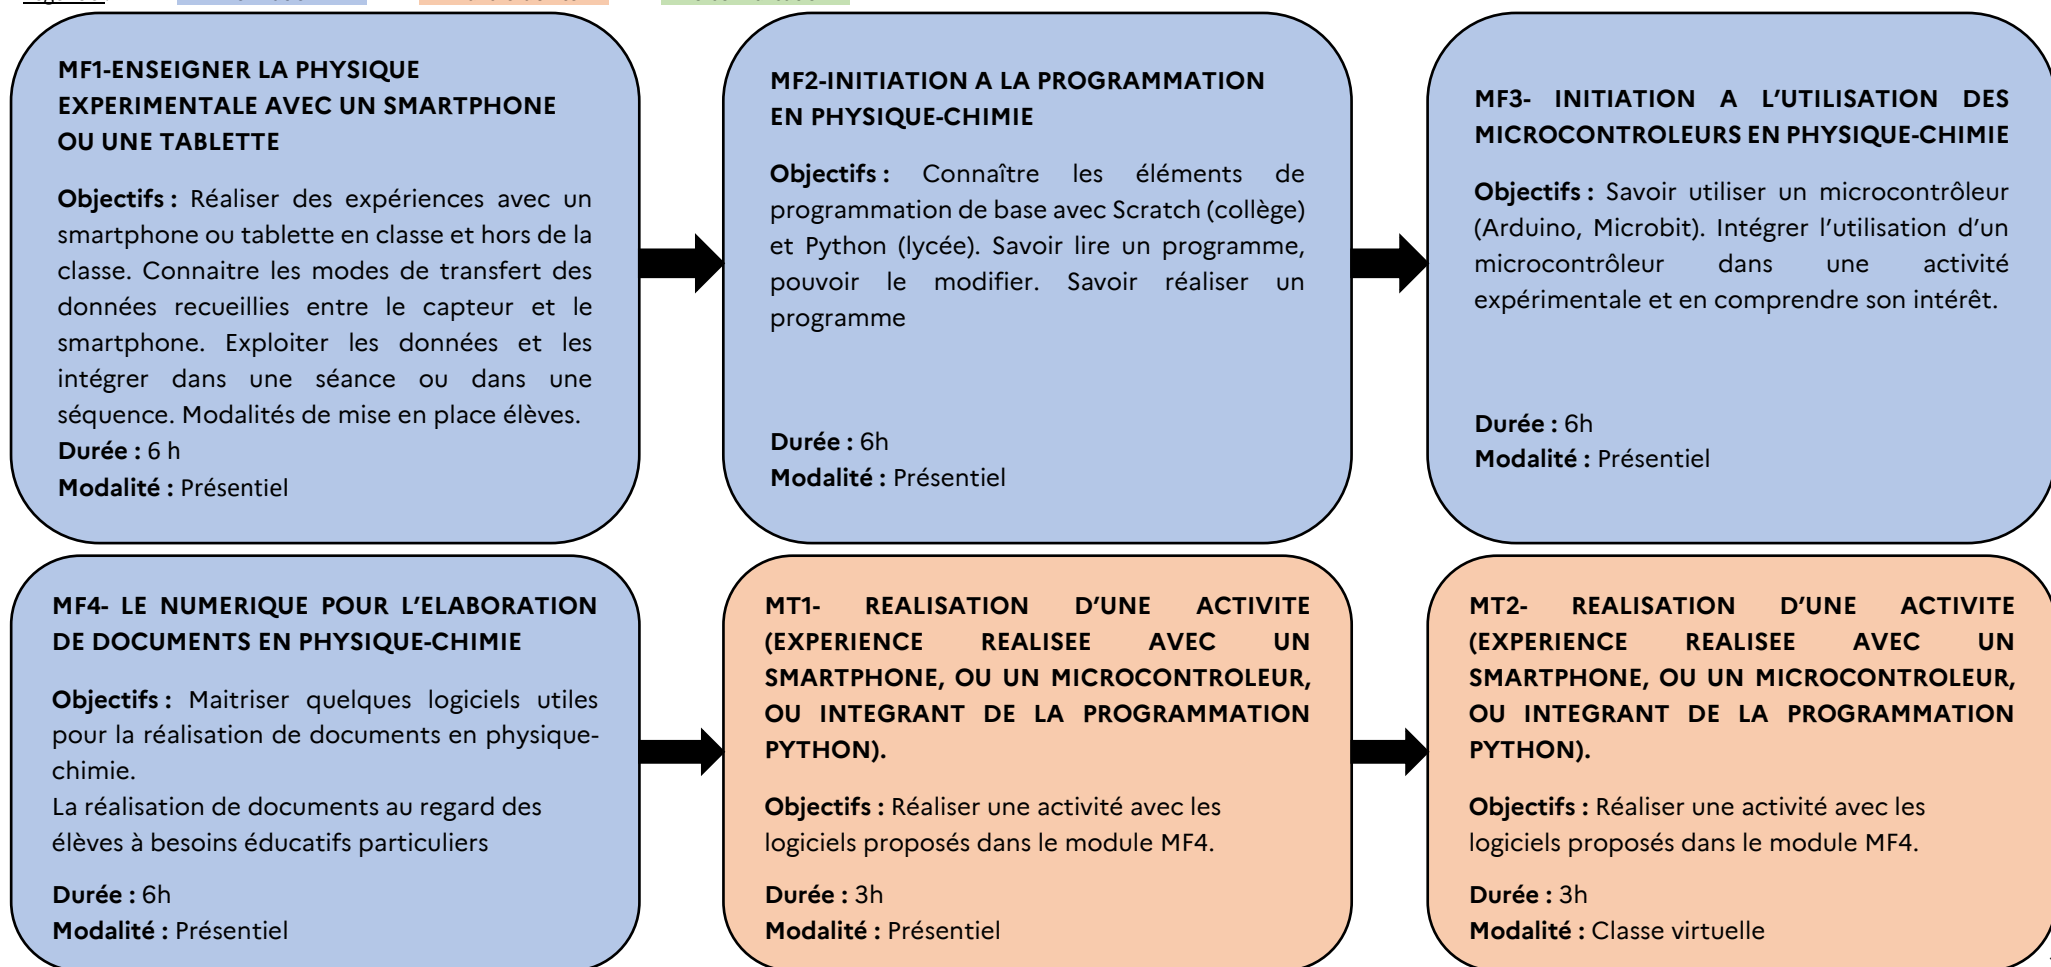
MF1-ENSEIGNER LA PHYSIQUE EXPERIMENTALE AVEC UN SMARTPHONE OU UNE TABLETTE

**Objectifs :** Réaliser des expériences avec un smartphone ou tablette en classe et hors de la classe. Connaitre les modes de transfert des données recueillies entre le capteur et le smartphone. Exploiter les données et les intégrer dans une séance ou dans une séquence. Modalités de mise en place élèves.
**Durée :** 6 h
**Modalité :** Présentiel

MF2-INITIATION A LA PROGRAMMATION EN PHYSIQUE-CHIMIE

**Objectifs :** Connaître les éléments de programmation de base avec Scratch (collège) et Python (lycée). Savoir lire un programme, pouvoir le modifier. Savoir réaliser un programme

**Durée :** 6h
**Modalité :** Présentiel

MF3- INITIATION A L'UTILISATION DES MICROCONTROLEURS EN PHYSIQUE-CHIMIE

**Objectifs :** Savoir utiliser un microcontrôleur (Arduino, Microbit). Intégrer l'utilisation d'un microcontrôleur dans une activité expérimentale et en comprendre son intérêt.

**Durée :** 6h
**Modalité :** Présentiel

MF4- LE NUMERIQUE POUR L'ELABORATION DE DOCUMENTS EN PHYSIQUE-CHIMIE

**Objectifs :** Maitriser quelques logiciels utiles pour la réalisation de documents en physique-chimie.
La réalisation de documents au regard des élèves à besoins éducatifs particuliers

**Durée :** 6h
**Modalité :** Présentiel

MT1- REALISATION D'UNE ACTIVITE (EXPERIENCE REALISEE AVEC UN SMARTPHONE, OU UN MICROCONTROLEUR, OU INTEGRANT DE LA PROGRAMMATION PYTHON).

**Objectifs :** Réaliser une activité avec les logiciels proposés dans le module MF4.

**Durée :** 3h
**Modalité :** Présentiel

MT2- REALISATION D'UNE ACTIVITE (EXPERIENCE REALISEE AVEC UN SMARTPHONE, OU UN MICROCONTROLEUR, OU INTEGRANT DE LA PROGRAMMATION PYTHON).

**Objectifs :** Réaliser une activité avec les logiciels proposés dans le module MF4.

**Durée :** 3h
**Modalité :** Classe virtuelle